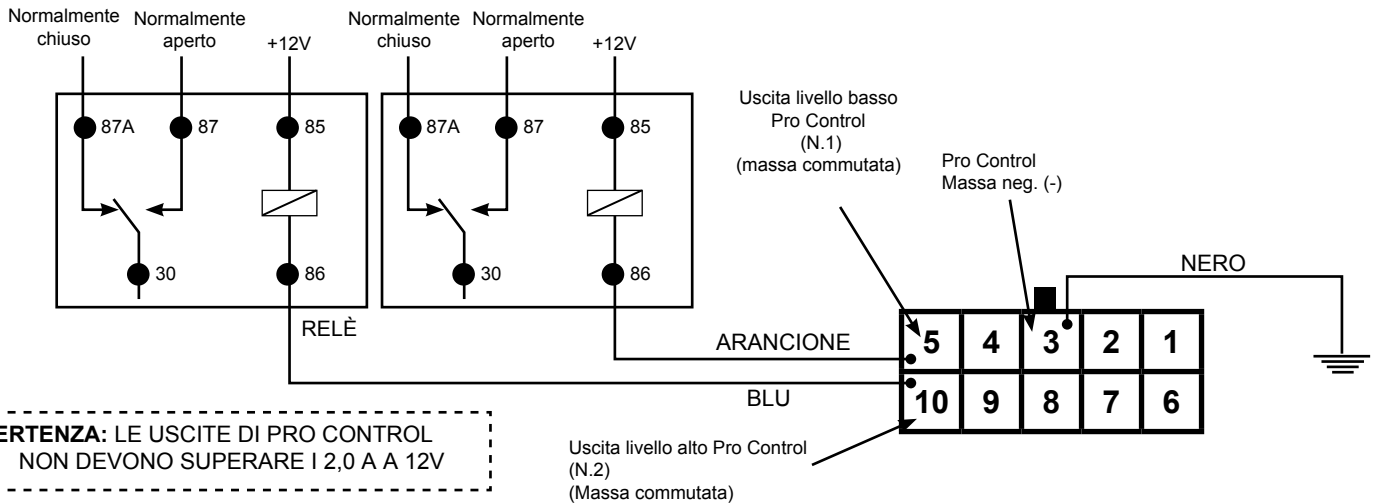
Normalmente chiuso Normalmente aperto +12V

87A 87 85

30 86

RELÈ

Normalmente chiuso Normalmente aperto +12V

87A 87 85

30 86

Uscita livello basso Pro Control (N.1) (massa commutata)

Pro Control Massa neg. (-)

NERO

ARANCIONE

BLU

| 5 | 4 | 3 | 2 | 1 |
|---|---|---|---|---|
| 10 | 9 | 8 | 7 | 6 |

ERTENZA: LE USCITE DI PRO CONTROL NON DEVONO SUPERARE I 2,0 A A 12V

Uscita livello alto Pro Control (N.2) (Massa commutata)